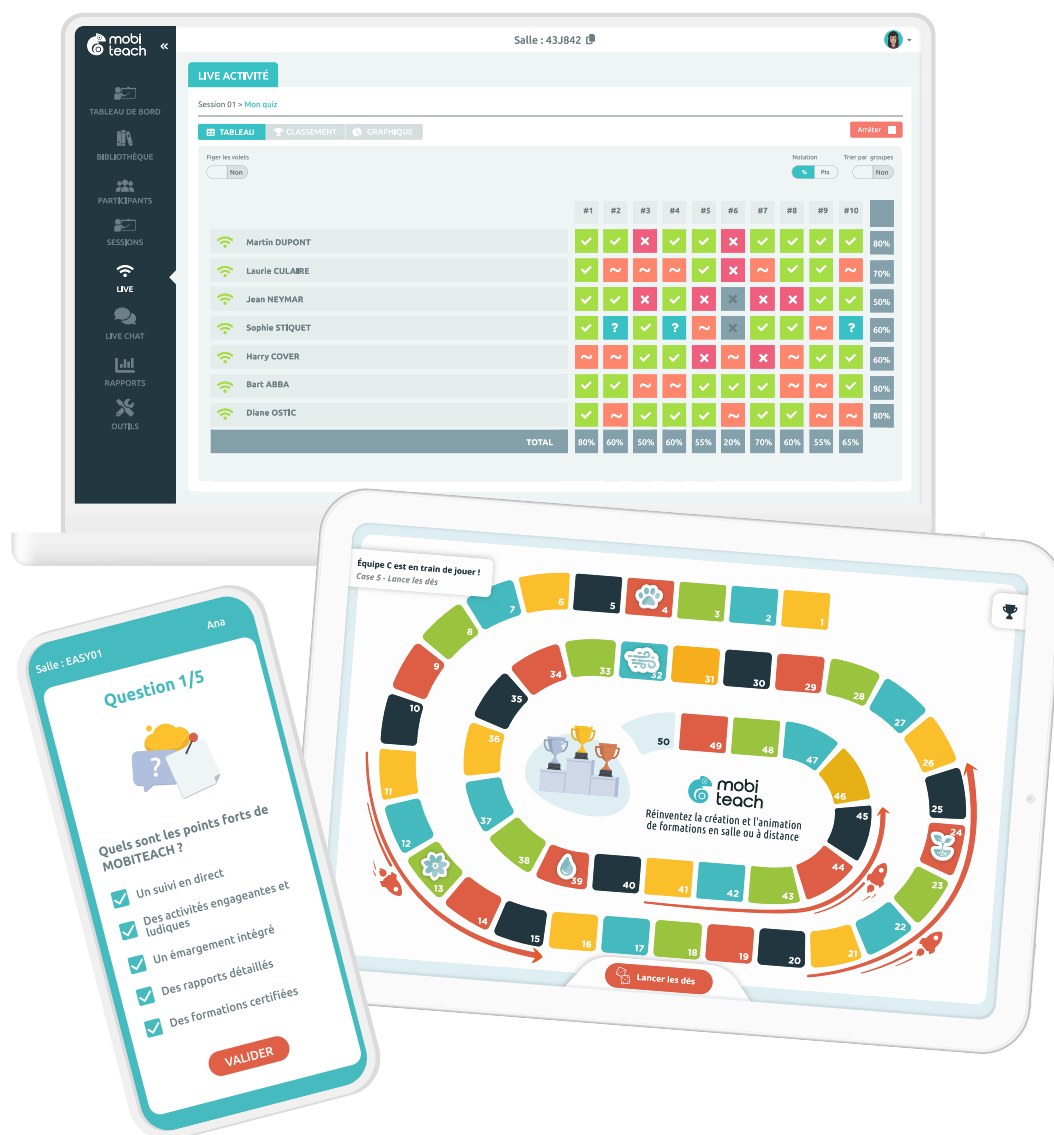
mobi teach

Salle : 43J842

TABLEAU DE BORD
BIBLIOTHÈQUE
PARTICIPANTS
SESSIONS
LIVE
LIVE CHAT
RAPPORTS
OUTILS

LIVE ACTIVITÉ

Session 01 > Mon quiz

TABLEAU CLASSEMENT GRAPHIQUE

Arrêter

Figer les volets
Non

Notation
% Pts

Trier par groupes
Non

| | #1 | #2 | #3 | #4 | #5 | #6 | #7 | #8 | #9 | #10 | |
|---|---|---|---|---|---|---|---|---|---|---|---|
| Martin DUPONT | ✓ | ✓ | ✗ | ✓ | ✓ | ✗ | ✓ | ✓ | ✓ | ✓ | 80% |
| Laurie CULAIRE | ✓ | ~ | ~ | ~ | ✓ | ✗ | ~ | ✓ | ✓ | ~ | 70% |
| Jean NEYMAR | ✓ | ✓ | ✗ | ✓ | ✗ | ✗ | ✗ | ✗ | ✓ | ✓ | 50% |
| Sophie STIQUET | ✓ | ? | ✓ | ? | ~ | ✗ | ✓ | ✓ | ~ | ? | 60% |
| Harry COVER | ~ | ~ | ✓ | ✓ | ✗ | ~ | ✗ | ~ | ✓ | ✓ | 60% |
| Bart ABBA | ✓ | ✓ | ✓ | ✓ | ~ | ✓ | ✓ | ✓ | ✓ | ~ | 80% |
| Diane OSTIC | ✓ | ~ | ✓ | ✓ | ✓ | ~ | ✓ | ✓ | ~ | ~ | 80% |
| TOTAL | 80% | 60% | 50% | 60% | 55% | 20% | 70% | 60% | 55% | 65% | |

Équipe C est en train de jouer !
Case 5 - Lance les dés

1 2 3 4 5 6 7 8 9 10 11 12 13 14 15 16 17 18 19 20 21 22 23 24 25 26 27 28 29 30 31 32 33 34 35 36 37 38 39 40 41 42 43 44 45 46 47 48 49 50

mobi teach
Réinventez la création et l'animation de formations en salle ou à distance

Lancer les dés

Salle : EASY01
Ana

Question 1/5

Quels sont les points forts de MOBITEACH ?

Un suivi en direct
Des activités engageantes et ludiques
Un émargement intégré
Des rapports détaillés
Des formations certifiées

VALIDER